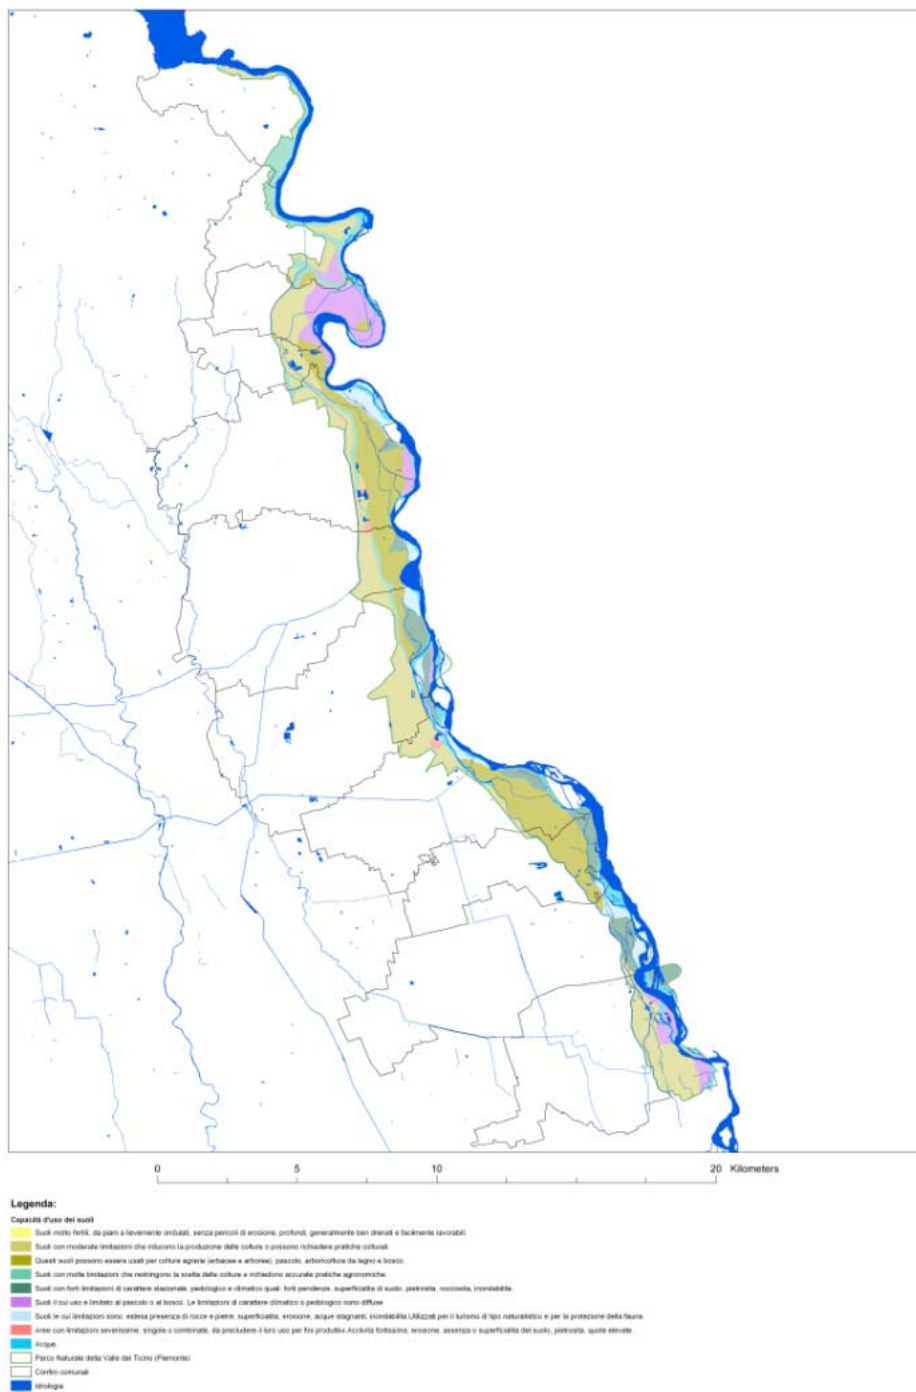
0 5 10 20 Kilometers

Legenda:

Capacità d'uso dei suoli

Suoli molto fertili, da piani a lievemente ondulati, senza pericoli di erosione, profondi, generalmente ben drenati e facilmente lavorabili.

Suoli con moderate limitazioni che riducono la produzione delle colture o possono richiedere pratiche colturali.

Questi suoli possono essere usati per colture agrarie (erbacee e arboree), pascolo, arboricoltura da legno e bosco.

Suoli con molte limitazioni che restringono la scelta delle colture e richiedono accurate pratiche agronomiche.

Suoli con forti limitazioni di carattere stazionale, pedologico e climatico quali: forti pendenze, superficialità di suolo, pietrosità, rocciosità, inondabilità.

Suoli il cui uso è limitato al pascolo o al bosco. Le limitazioni di carattere climatico o pedologico sono diffuse

Suoli le cui limitazioni sono: estesa presenza di rocce e pietre, superficialità, erosione, acque stagnanti, inondabilità.Utilizzati per il turismo di tipo naturalistico e per la protezione della fauna.

Aree con limitazioni severissime, singole o combinate, da precludere il loro uso per fini produttivi.Acclività fortissima, erosione, assenza o superficialità del suolo, pietrosità, quote elevate.

Acque

Parco Naturale della Valle del Ticino (Piemonte)

Confini comunali

Idrologia